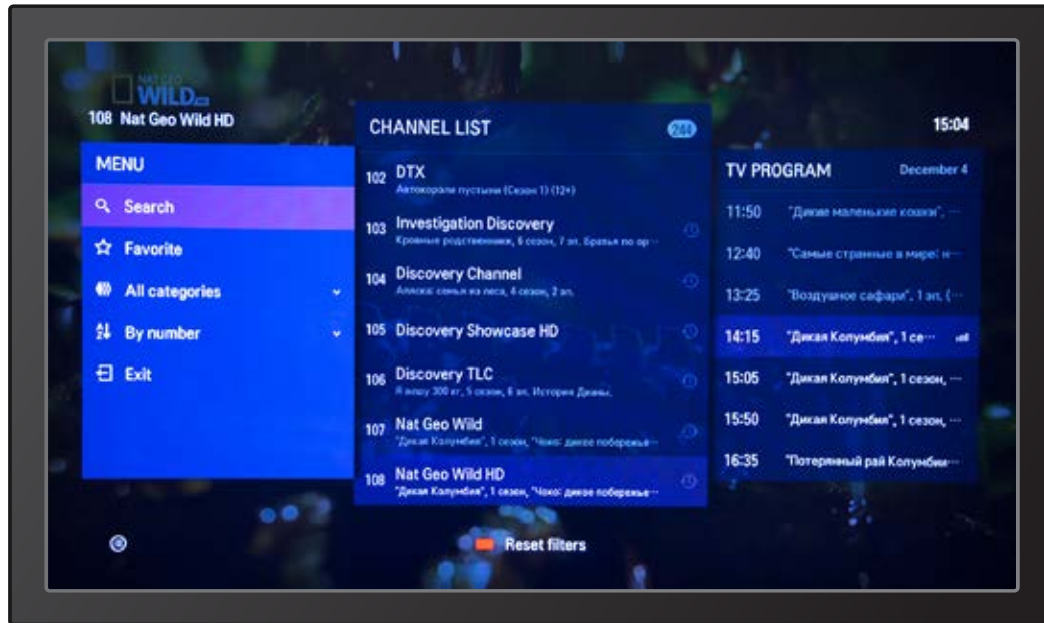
NAT GEO WILD HD

108 Nat Geo Wild HD

15:04

MENU

Search

Favorite

All categories

By number

Exit

CHANNEL LIST 244

102 DTX
Автокоралли пустыни (Сезон 1) (12+)

103 Investigation Discovery
Кровные родственники, 6 сезон, 7 эп. Братья по ор···

104 Discovery Channel
Аляска: семья из леса, 4 сезон, 2 эп.

105 Discovery Showcase HD

106 Discovery TLC
Я вешу 300 кг, 5 сезон, 8 эп. История Дианы.

107 Nat Geo Wild
"Дикая Колумбия", 1 сезон, "Чоко: дикое побережье···

108 Nat Geo Wild HD
"Дикая Колумбия", 1 сезон, "Чоко: дикое побережье···

TV PROGRAM December 4

11:50 "Дикие маленькие кошки", ···

12:40 "Самые странные в мире: н···

13:25 "Воздушное сафари", 1 эп. (···

14:15 "Дикая Колумбия", 1 се···

15:05 "Дикая Колумбия", 1 сезон, ···

15:50 "Дикая Колумбия", 1 сезон, ···

16:35 "Потерянный рай Колумбии···

Reset filters